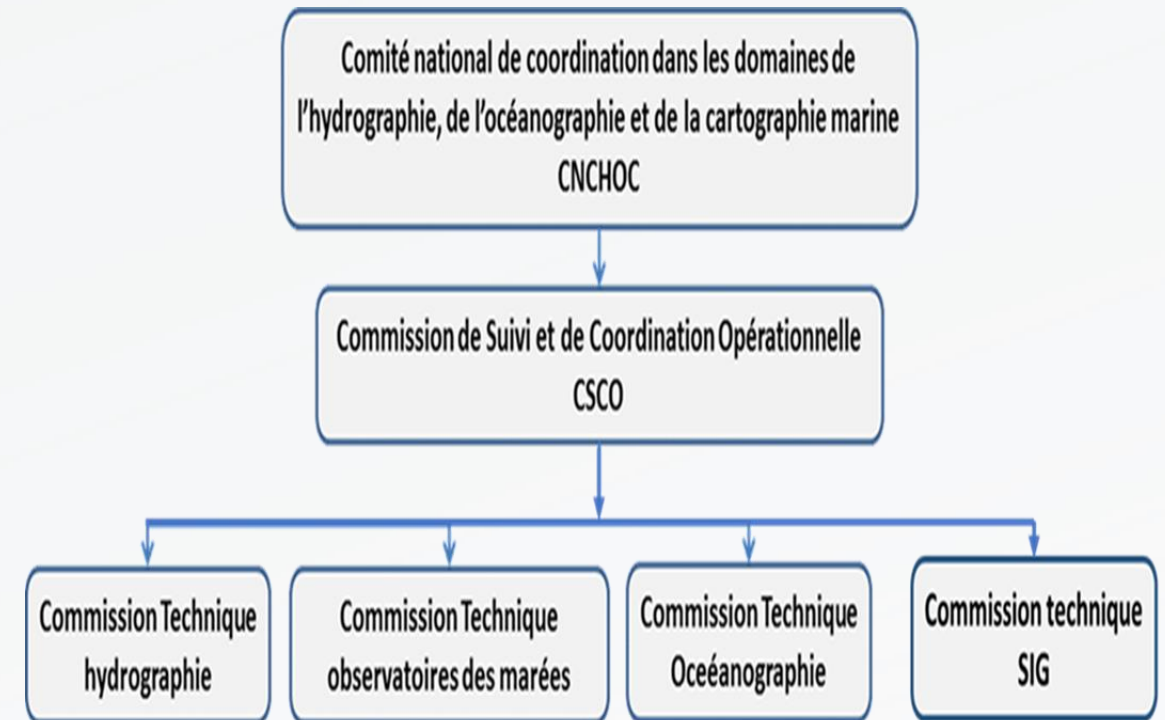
Comité national de coordination dans les domaines de l'hydrographie, de l'océanographie et de la cartographie marine
CNCHOC

Commission de Suivi et de Coordination Opérationnelle
CSCO

Commission Technique hydrographie

Commission Technique observatoires des marées

Commission Technique Oceéanographie

Commission technique SIG